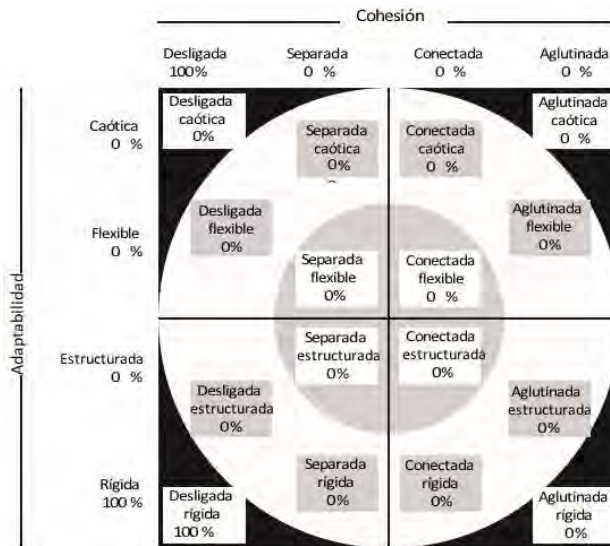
Cohesión

Desligada 100%
Separada 0 %
Conectada 0 %
Aglutinada 0 %

Adaptabilidad

Caótica 0 %
Flexible 0 %
Estructurada 0 %
Rígida 100 %

Desligada caótica 0%
Separada caótica 0%
Conectada caótica 0 %
Aglutinada caótica 0 %

Desligada flexible 0%
Separada flexible 0%
Conectada flexible 0 %
Aglutinada flexible 0%

Desligada estructurada 0%
Separada estructurada 0%
Conectada estructurada 0%
Aglutinada estructurada 0%

Desligada rígida 100 %
Separada rígida 0%
Conectada rígida 0%
Aglutinada rígida 0%